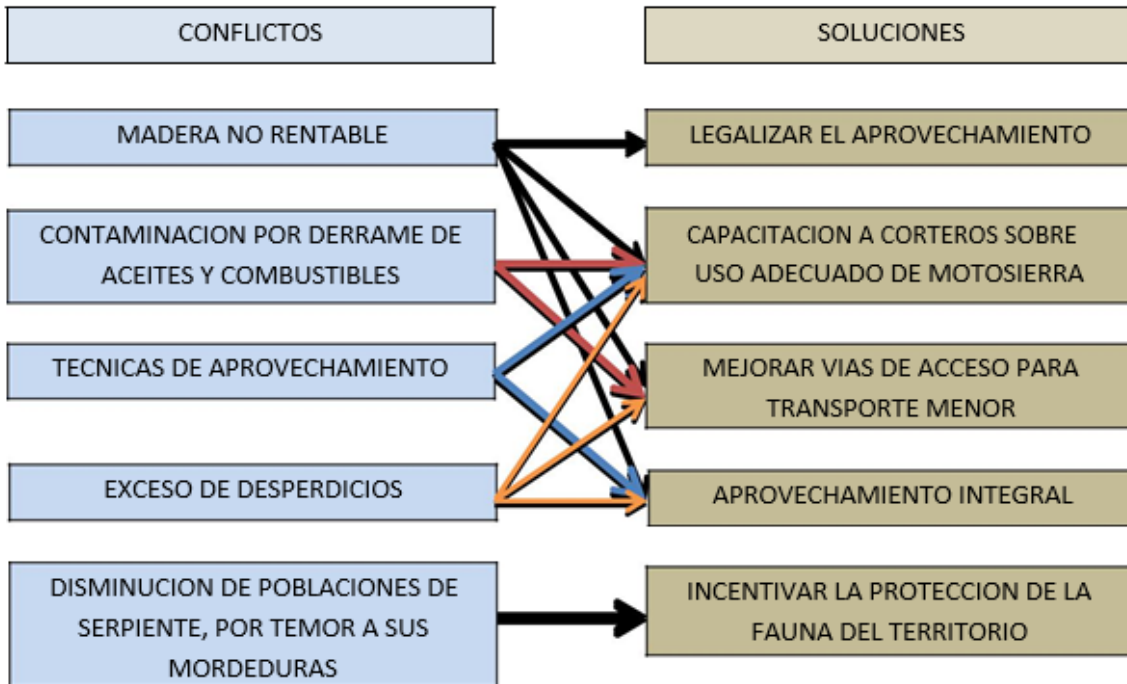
CONFLICTOS

SOLUCIONES

MADERA NO RENTABLE

LEGALIZAR EL APROVECHAMIENTO

CONTAMINACION POR DERRAME DE ACEITES Y COMBUSTIBLES

CAPACITACION A CORTEROS SOBRE USO ADECUADO DE MOTOSIERRA

TECNICAS DE APROVECHAMIENTO

MEJORAR VIAS DE ACCESO PARA TRANSPORTE MENOR

EXCESO DE DESPERDICIOS

APROVECHAMIENTO INTEGRAL

DISMINUCION DE POBLACIONES DE SERPIENTE, POR TEMOR A SUS MORDEDURAS

INCENTIVAR LA PROTECCION DE LA FAUNA DEL TERRITORIO